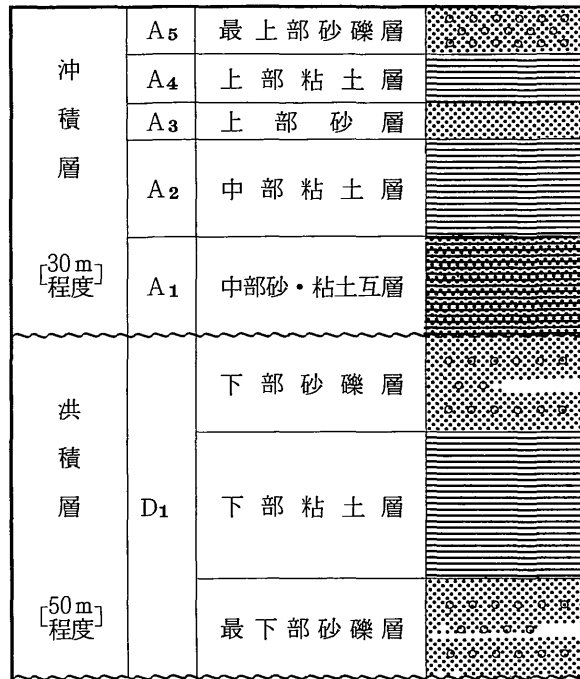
| | | | |
|---|---|---|---|
| 沖積層 [30 m 程度] | $A_5$ | 最上部砂礫層 | |
| | $A_4$ | 上部粘土層 | |
| | $A_3$ | 上部砂層 | |
| | $A_2$ | 中部粘土層 | |
| | $A_1$ | 中部砂・粘土互層 | |
| 洪積層 [50 m 程度] | $D_1$ | 下部砂礫層 | |
| | | 下部粘土層 | |
| | | 最下部砂礫層 | |